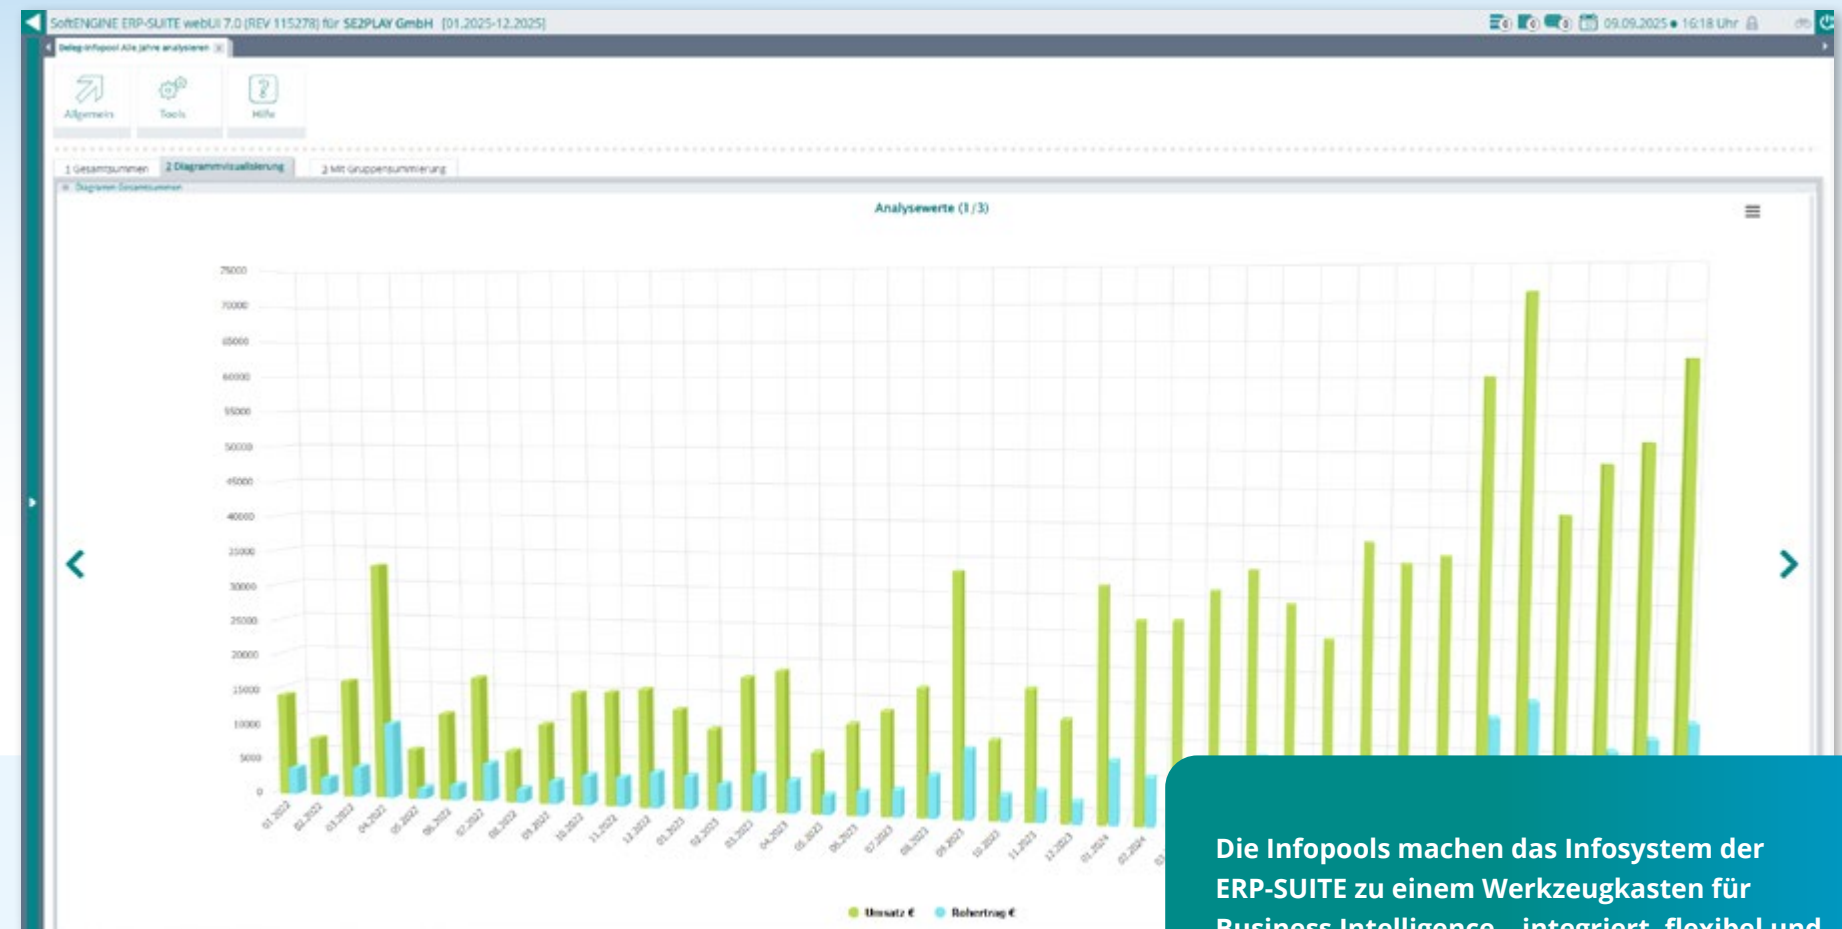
SoftENGINE ERP-SUITE webUI 7.0 (REV 115278) für SE2PLAY GmbH [01.2025-12.2025]

09.09.2025 • 16:18 Uhr

Beleg-Infopool Alle Jahre analysieren

Allgemein

Tools

Hilfe

1 Gesamtsummen

2 Diagrammvisualisierung

3 Mit Gruppensummierung

Diagramm Gesamtsummen

Analysewerte (1 / 3)

75000
70000
65000
60000
55000
50000
45000
40000
35000
30000
25000
20000
15000
10000
5000
0

01.2022 02.2022 03.2022 04.2022 05.2022 06.2022 07.2022 08.2022 09.2022 10.2022 11.2022 12.2022 01.2023 02.2023 03.2023 04.2023 05.2023 06.2023 07.2023 08.2023 09.2023 10.2023 11.2023 12.2023 01.2024 02.2024 03

Umsatz €

Rohertrag €

Die Infopools machen das Infosystem der ERP-SUITE zu einem Werkzeugkasten für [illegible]